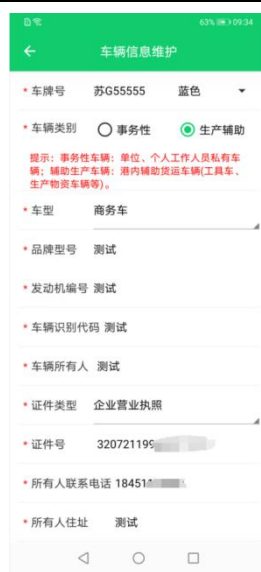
63% 09:34

车辆信息维护

* 车牌号 苏G55555 蓝色

* 车辆类别 事务性 生产辅助

提示：事务性车辆：单位、个人工作人员私有车辆；辅助生产车辆：港内辅助货运车辆(工具车、生产物资车辆等)。

* 车型 商务车

* 品牌型号 测试

* 发动机编号 测试

* 车辆识别代码 测试

* 车辆所有人 测试

* 证件类型 企业营业执照

* 证件号 320721199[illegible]

* 所有人联系电话 18451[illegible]

* 所有人住址 测试